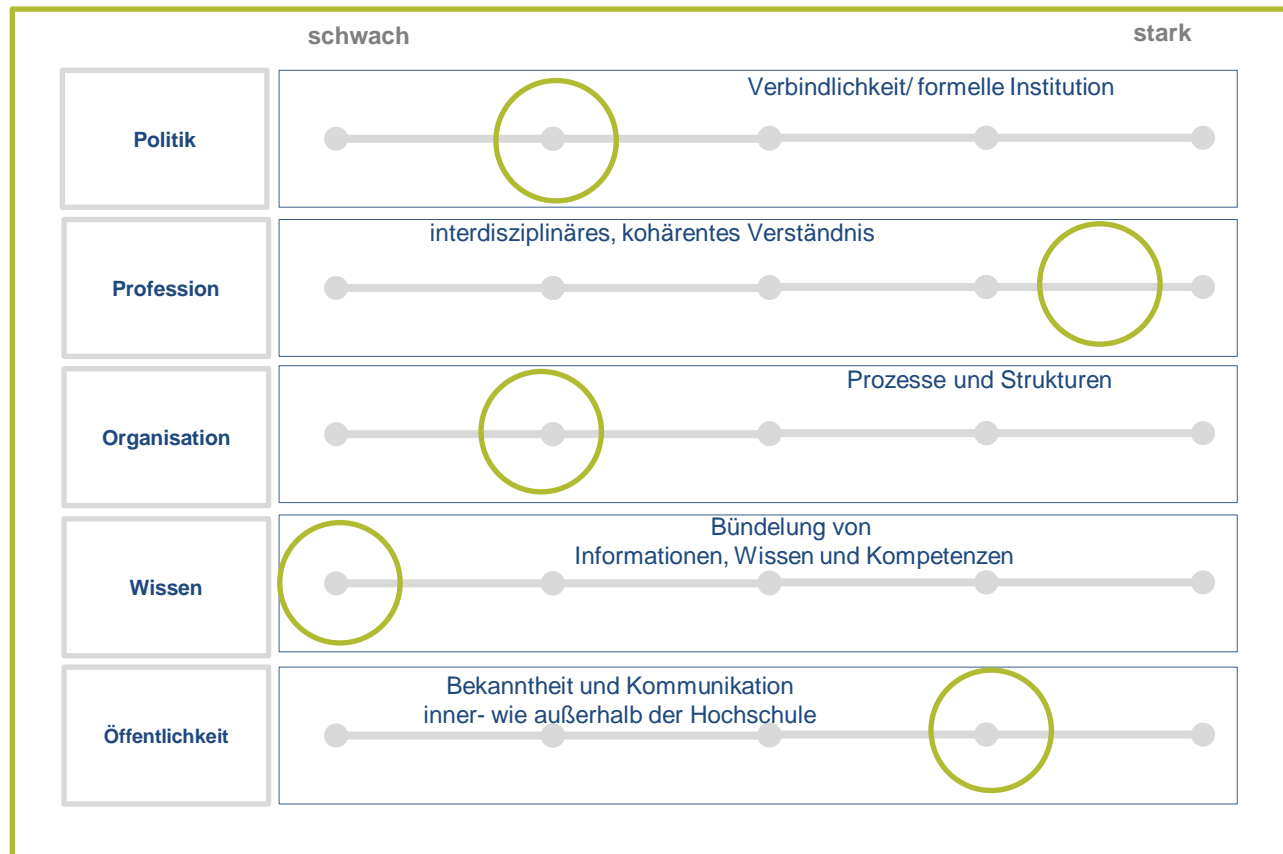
schwach

stark

Politik

Verbindlichkeit/ formelle Institution

Profession

interdisziplinäres, kohärentes Verständnis

Organisation

Prozesse und Strukturen

Wissen

Bündelung von
Informationen, Wissen und Kompetenzen

Öffentlichkeit

Bekanntheit und Kommunikation
inner- wie außerhalb der Hochschule